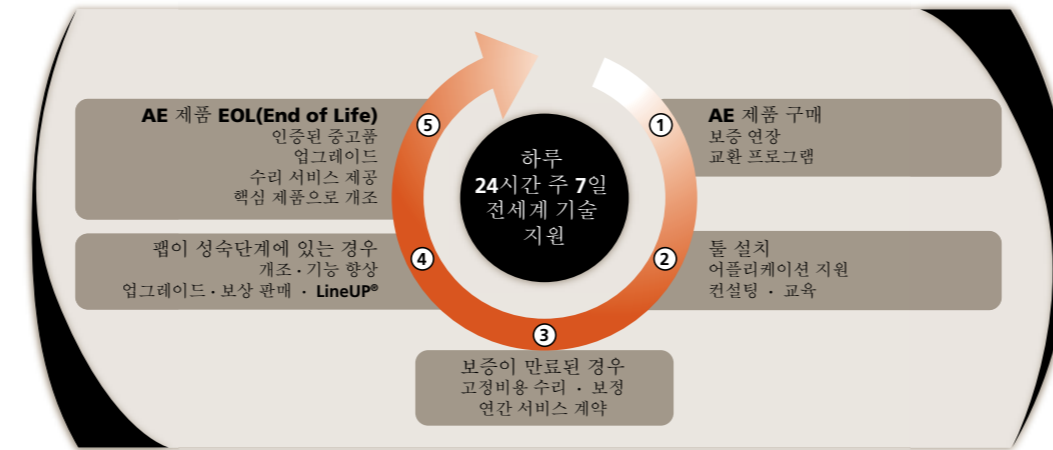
하루
24시간 주 7일
전세계 기술
지원

① AE 제품 구매
보증 연장
교환 프로그램

② 툴 설치
어플리케이션 지원
컨설팅 · 교육

③ 보증이 만료된 경우
고정비용 수리 · 보정
연간 서비스 계약

④ 팹이 성숙단계에 있는 경우
개조 · 기능 향상
업그레이드 · 보상 판매 · LineUP®

⑤ AE 제품 EOL(End of Life)
인증된 중고품
업그레이드
수리 서비스 제공
핵심 제품으로 개조